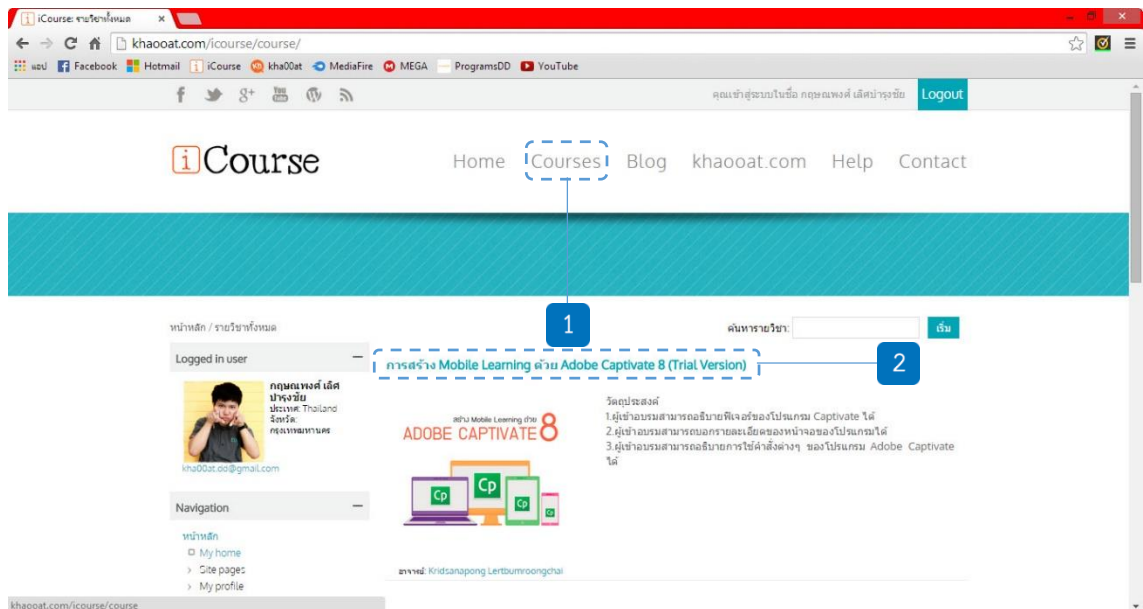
iCourse: รายวิชาทั้งหมด ×

khaooat.com/icourse/course/

แอป Facebook Hotmail iCourse kha00at MediaFire MEGA ProgramsDD YouTube

คุณเข้าสู่ระบบในชื่อ กฤษณพงศ์ เลิศบำรุงชัย Logout

iCourse

Home Courses Blog khaooat.com Help Contact

1

2

หน้าหลัก / รายวิชาทั้งหมด

ค้นหารายวิชา: เริ่ม

Logged in user

กฤษณพงศ์ เลิศบำรุงชัย
ประเทศ: Thailand
จังหวัด: กรุงเทพมหานคร

kha00at.dd@gmail.com

Navigation

หน้าหลัก
My home
Site pages
My profile

การสร้าง Mobile Learning ด้วย Adobe Captivate 8 (Trial Version)

สร้าง Mobile Learning ด้วย
ADOBE CAPTIVATE 8

Cp Cp Cp Cp

วัตถุประสงค์
1.ผู้เข้าอบรมสามารถอธิบายฟีเจอร์ของโปรแกรม Captivate ได้
2.ผู้เข้าอบรมสามารถบอกรายละเอียดของหน้าจอของโปรแกรมได้
3.ผู้เข้าอบรมสามารถอธิบายการใช้คำสั่งต่างๆ ของโปรแกรม Adobe Captivate ได้

อาจารย์: Kridsanapong Lertbumroongchai

khaooat.com/icourse/course